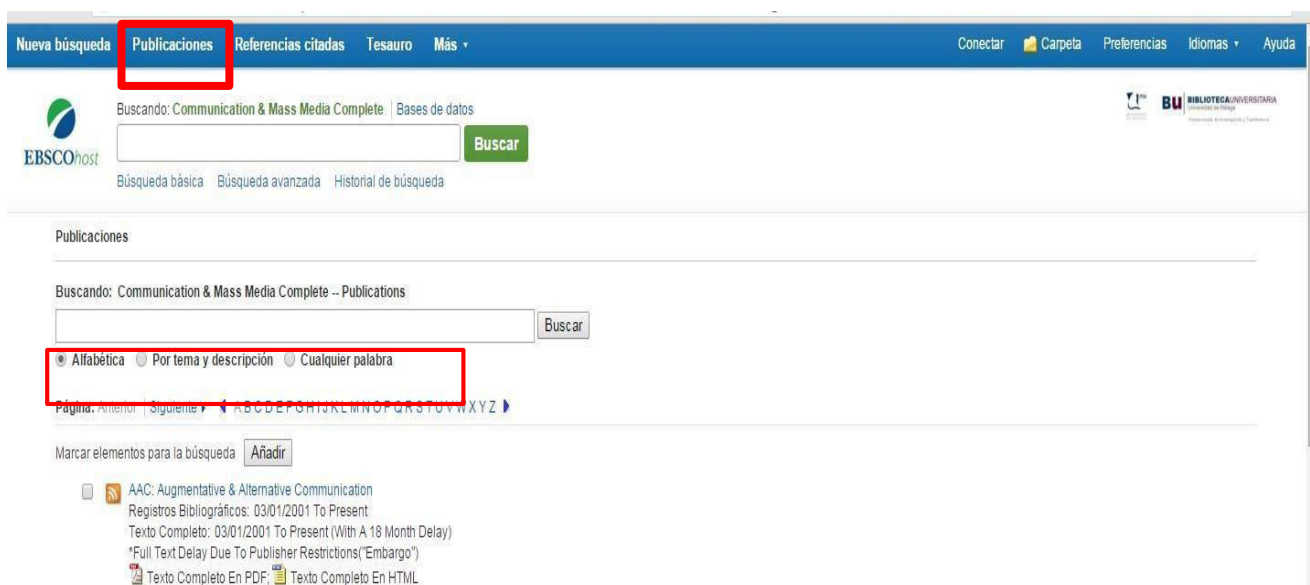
Nueva búsqueda Publicaciones Referencias citadas Tesauro Más ▾ Conectar Carpeta Preferencias Idiomas ▾ Ayuda

EBSCOhost

Buscando: Communication & Mass Media Complete | Bases de datos

Buscar

Búsqueda básica Búsqueda avanzada Historial de búsqueda

BU BIBLIOTECA UNIVERSITARIA

Publicaciones

Buscando: Communication & Mass Media Complete -- Publications

Buscar

Alfabética Por tema y descripción Cualquier palabra

Página: Anterior | Siguiente A B C D E F G H I J K L M N O P Q R S T U V W X Y Z

Marcar elementos para la búsqueda Añadir

AAC: Augmentative & Alternative Communication
Registros Bibliográficos: 03/01/2001 To Present
Texto Completo: 03/01/2001 To Present (With A 18 Month Delay)
*Full Text Delay Due To Publisher Restrictions("Embargo")
Texto Completo En PDF; Texto Completo En HTML